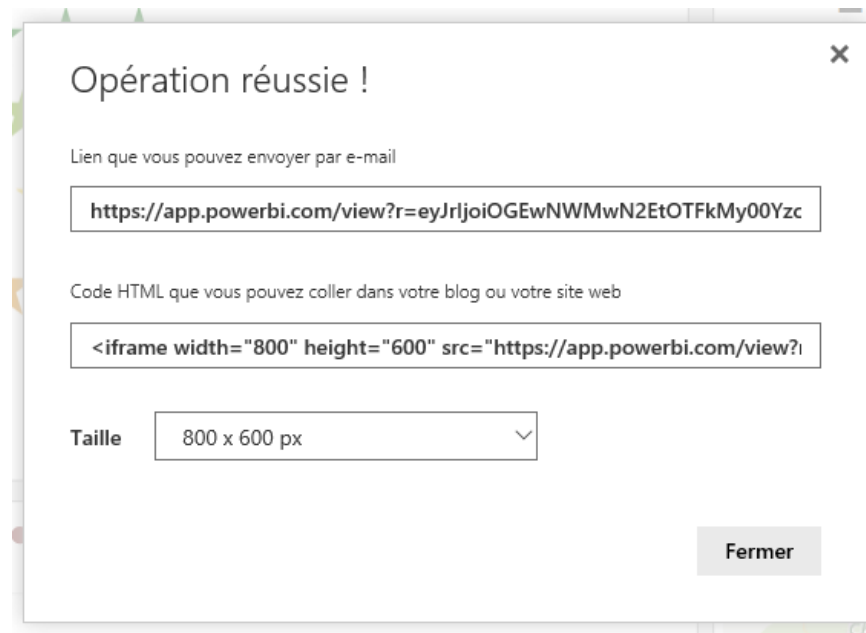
×

Opération réussie !

Lien que vous pouvez envoyer par e-mail

https://app.powerbi.com/view?r=eyJrljoiOGEwNWMwN2EtOTFkMy00Yzc

Code HTML que vous pouvez coller dans votre blog ou votre site web

<iframe width="800" height="600" src="https://app.powerbi.com/view?r

Taille 800 x 600 px

Fermer